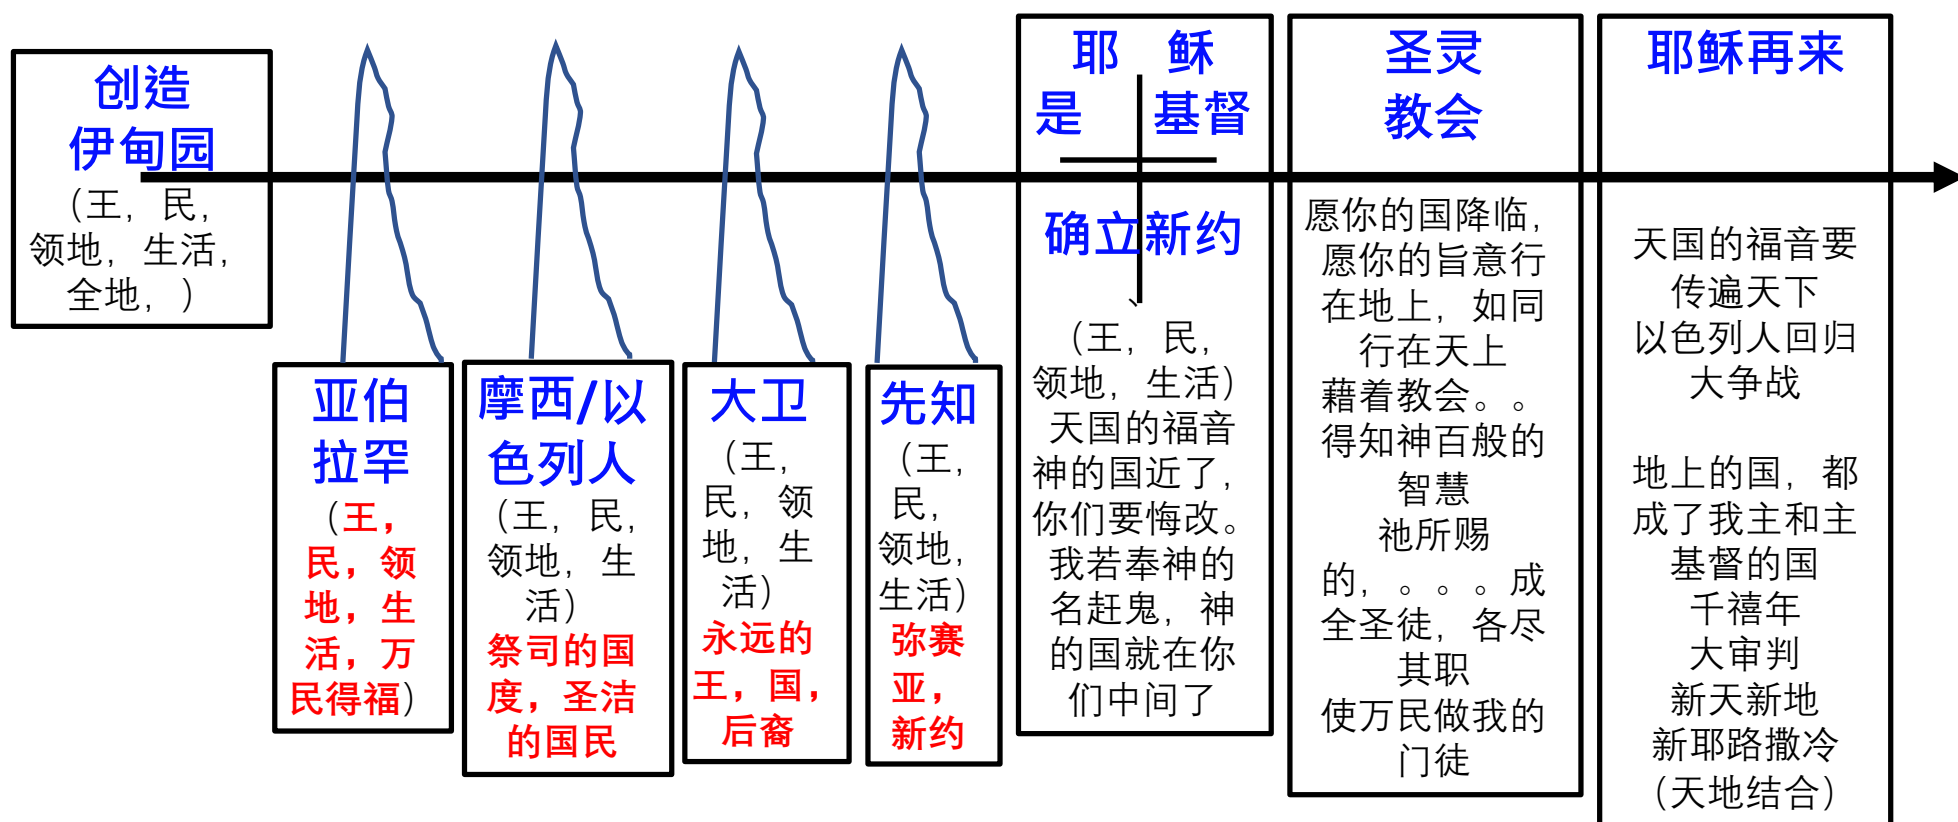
创造
伊甸园
（王，民，领地，生活，全地，）

亚伯拉罕
（王，民，领地，生活，万民得福）

摩西/以色列人
（王，民，领地，生活）
祭司的国度，圣洁的国民

大卫
（王，民，领地，生活）
永远的王，国，后裔

先知
（王，民，领地，生活）
弥赛亚，新约

耶稣是基督
确立新约
（王，民，领地，生活）
天国的福音
神的国近了，你们要悔改。
我若奉神的名赶鬼，神的国就在你们中间了

圣灵教会
愿你的国降临，愿你的旨意行在地上，如同行在天上
藉着教会。。
得知神百般的智慧
祂所赐的，。。。成全圣徒，各尽其职
使万民做我的门徒

耶稣再来
天国的福音要传遍天下
以色列人回归
大争战

地上的国，都成了我主和主基督的国
千禧年
大审判
新天新地
新耶路撒冷
（天地结合）